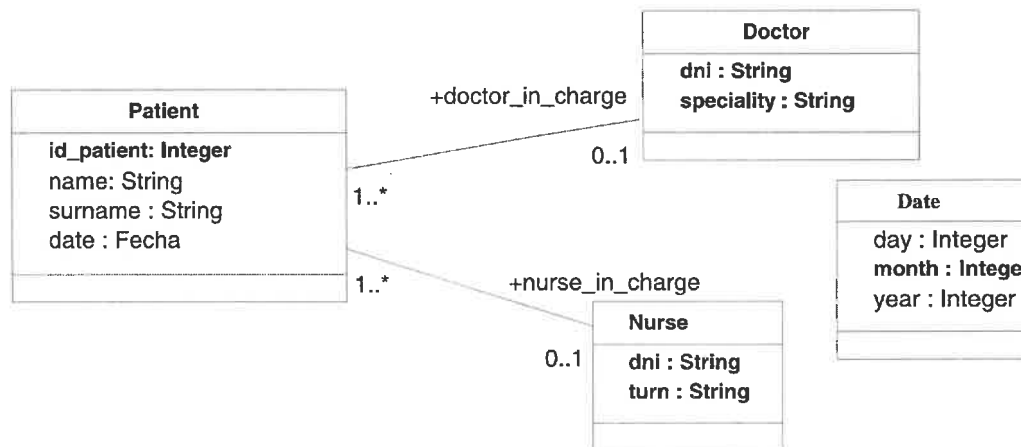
Doctor
dni : String
speciality : String

+doctor_in_charge

0..1

Patient
id_patient: Integer
name: String
surname : String
date : Fecha

1..*

1..*

+nurse_in_charge

Nurse
dni : String
turn : String

0..1

Date
day : Integer
month : Intege
year : Integer